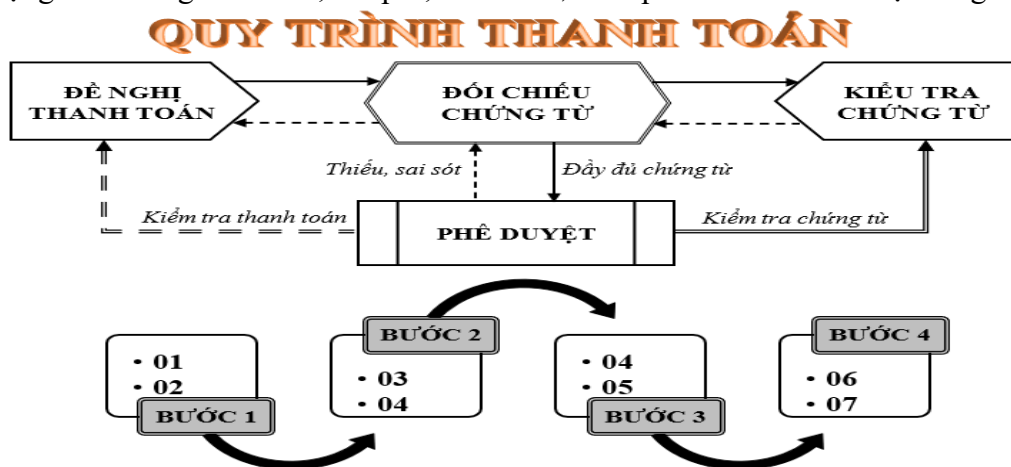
QUY TRÌNH THANH TOÁN

ĐỀ NGHỊ THANH TOÁN

ĐỐI CHIẾU CHỨNG TỪ

KIỂU TRA CHỨNG TỪ

Thiếu, sai sót

Đầy đủ chứng từ

Kiểm tra thanh toán

PHÊ DUYỆT

Kiểm tra chứng từ

• 01
• 02

BƯỚC 1

BƯỚC 2

• 03
• 04

• 04
• 05

BƯỚC 3

BƯỚC 4

• 06
• 07